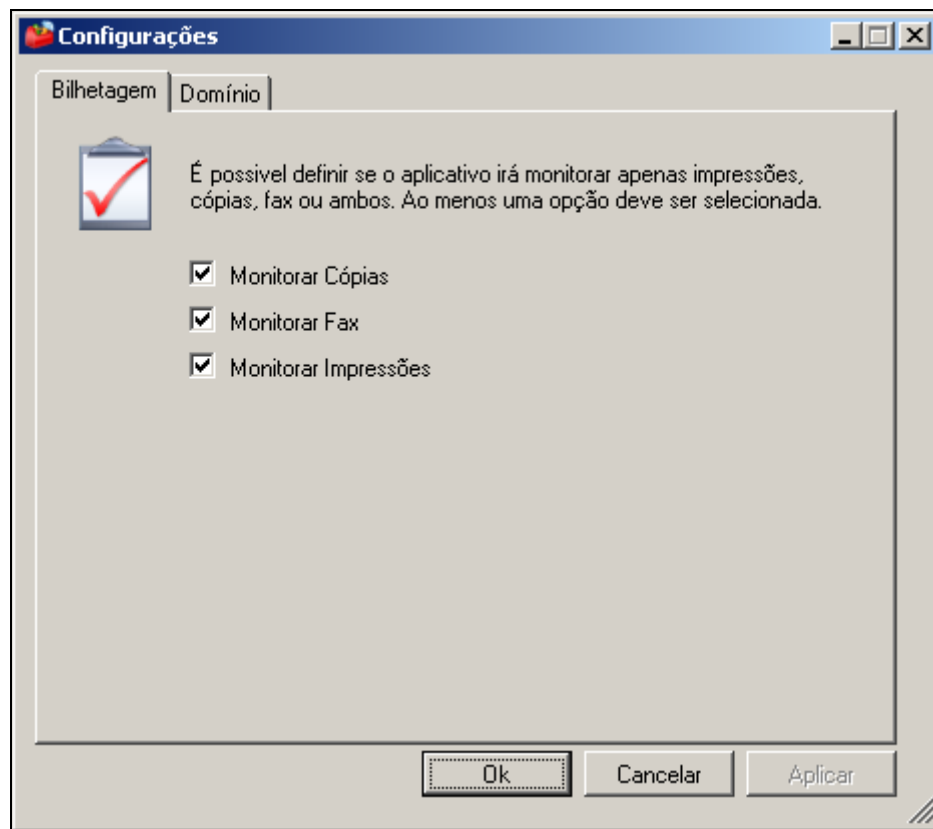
Configurações

Bilhetagem | Domínio

É possivel definir se o aplicativo irá monitorar apenas impressões, cópias, fax ou ambos. Ao menos uma opção deve ser selecionada.

☑ Monitorar Cópias
☑ Monitorar Fax
☑ Monitorar Impressões

Ok | Cancelar | Aplicar